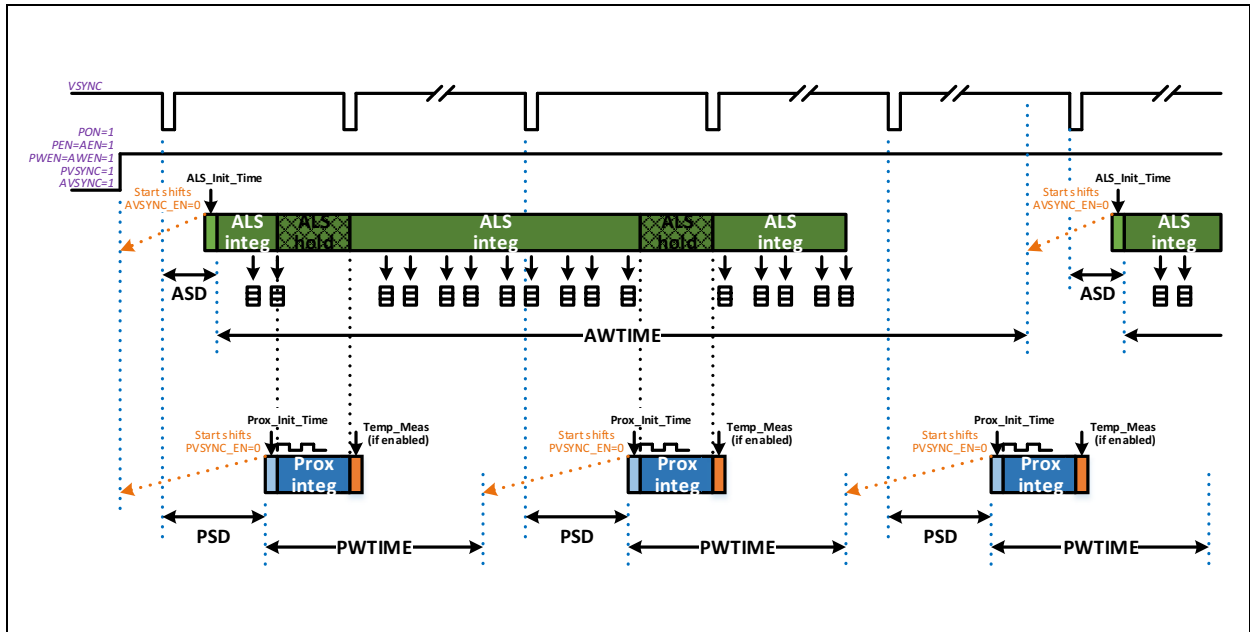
VSYNC

PON=1
PEN=AEN=1
PWEN=AWEN=1
PVSYNC=1
AVSYNC=1

ALS_Init_Time
Start shifts
AVSYNC_EN=0

ALS integ
ALS hold
ALS integ
ALS hold
ALS integ

ALS_Init_Time
Start shifts
AVSYNC_EN=0
ALS integ

ASD
ASD

AWTIME

Prox_Init_Time
Start shifts
PVSYNC_EN=0
Temp_Meas
(if enabled)
Prox integ

Prox_Init_Time
Start shifts
PVSYNC_EN=0
Temp_Meas
(if enabled)
Prox integ

Prox_Init_Time
Start shifts
PVSYNC_EN=0
Temp_Meas
(if enabled)
Prox integ

PSD
PWTIME
PSD
PWTIME
PSD
PWTIME